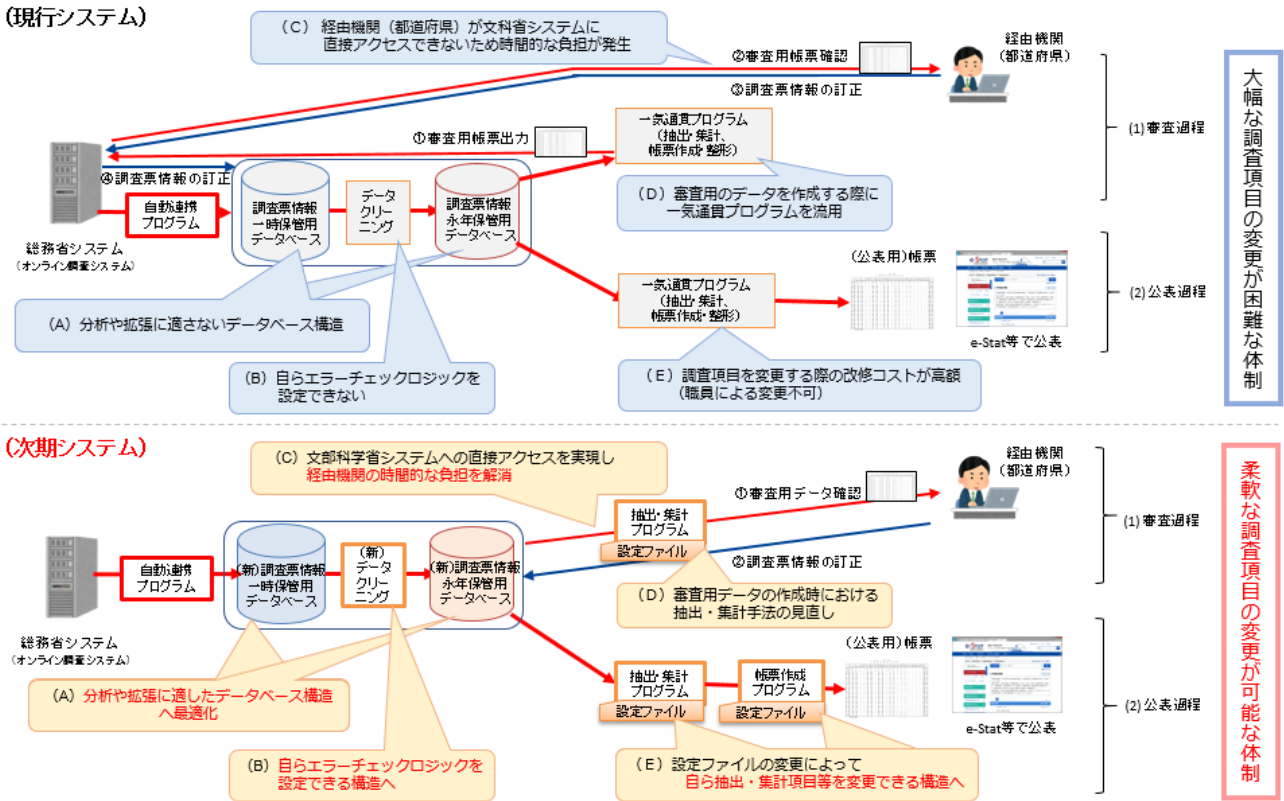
(現行システム)

(C) 経由機関（都道府県）が文科省システムに直接アクセスできないため時間的な負担が発生

②審査用帳票確認

経由機関（都道府県）

③調査票情報の訂正

①審査用帳票出力

一気通貫プログラム（抽出･集計、帳票作成･整形）

④調査票情報の訂正

自動連携プログラム

調査票情報一時保管用データベース

データクリーニング

調査票情報永年保管用データベース

(D) 審査用のデータを作成する際に一気通貫プログラムを流用

総務省システム（オンライン調査システム）

(公表用)帳票

一気通貫プログラム（抽出･集計、帳票作成･整形）

(A) 分析や拡張に適さないデータベース構造

e-Stat等で公表

(B) 自らエラーチェックロジックを設定できない

(E) 調査項目を変更する際の改修コストが高額（職員による変更不可）

(1)審査過程

(2)公表過程

大幅な調査項目の変更が困難な体制

(次期システム)

(C) 文部科学省システムへの直接アクセスを実現し経由機関の時間的な負担を解消

経由機関（都道府県）

①審査用データ確認

抽出･集計プログラム

設定ファイル

②調査票情報の訂正

自動連携プログラム

(新)調査票情報一時保管用データベース

(新)データクリーニング

(新)調査票情報永年保管用データベース

(D) 審査用データの作成時における抽出・集計手法の見直し

総務省システム（オンライン調査システム）

(公表用)帳票

抽出･集計プログラム

設定ファイル

帳票作成プログラム

設定ファイル

(A) 分析や拡張に適したデータベース構造へ最適化

e-Stat等で公表

(B) 自らエラーチェックロジックを設定できる構造へ

(E) 設定ファイルの変更によって自ら抽出・集計項目等を変更できる構造へ

(1)審査過程

(2)公表過程

柔軟な調査項目の変更が可能な体制